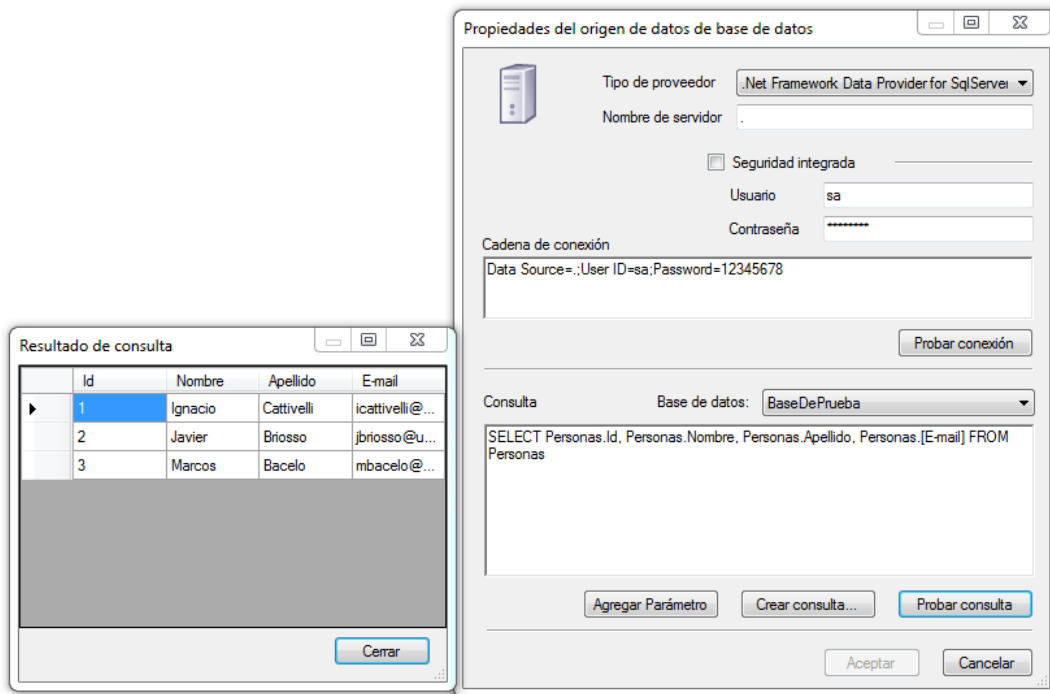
Propiedades del origen de datos de base de datos

Tipo de proveedor .Net Framework Data Provider for SqlServer

Nombre de servidor .

Seguridad integrada

Usuario sa

Contraseña ********

Cadena de conexión

Data Source=.;User ID=sa;Password=12345678

Probar conexión

Consulta

Base de datos: BaseDePrueba

SELECT Personas.Id, Personas.Nombre, Personas.Apellido, Personas.[E-mail] FROM Personas

Agregar Parámetro

Crear consulta...

Probar consulta

Aceptar

Cancelar

Resultado de consulta

| | Id | Nombre | Apellido | E-mail |
|---|---|---|---|---|
| ▶ | 1 | Ignacio | Cattivelli | icattivelli@... |
| | 2 | Javier | Briosso | jbriosso@u... |
| | 3 | Marcos | Bacelo | mbacelo@... |

Cerrar